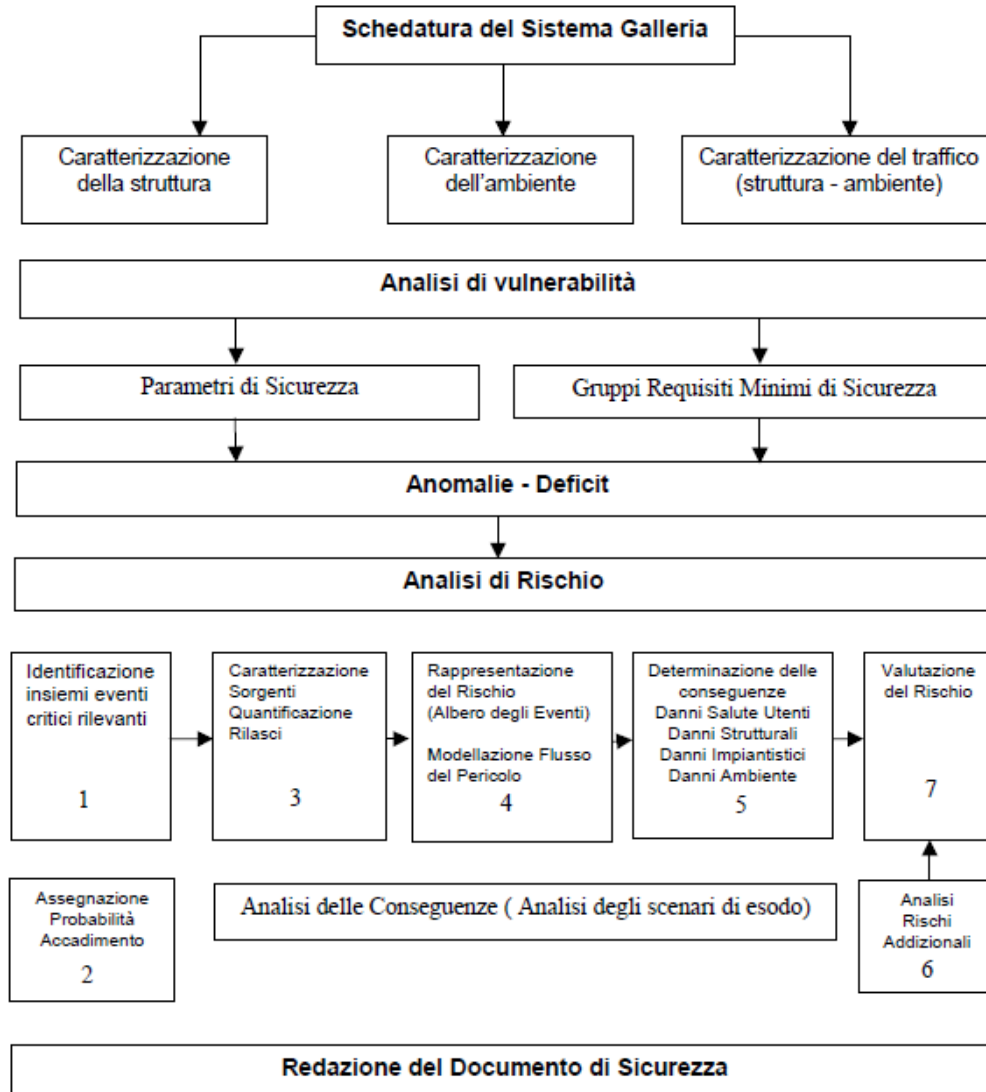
Schedatura del Sistema Galleria

Caratterizzazione della struttura

Caratterizzazione dell'ambiente

Caratterizzazione del traffico (struttura - ambiente)

Analisi di vulnerabilità

Parametri di Sicurezza

Gruppi Requisiti Minimi di Sicurezza

Anomalie - Deficit

Analisi di Rischio

Identificazione insiemi eventi critici rilevanti
1

Caratterizzazione Sorgenti Quantificazione Rilasci
3

Rappresentazione del Rischio (Albero degli Eventi)

Modellazione Flusso del Pericolo
4

Determinazione delle conseguenze
Danni Salute Utenti
Danni Strutturali
Danni Impiantistici
Danni Ambiente
5

Valutazione del Rischio
7

Assegnazione Probabilità Accadimento
2

Analisi delle Conseguenze ( Analisi degli scenari di esodo)

Analisi Rischi Addizionali
6

Redazione del Documento di Sicurezza